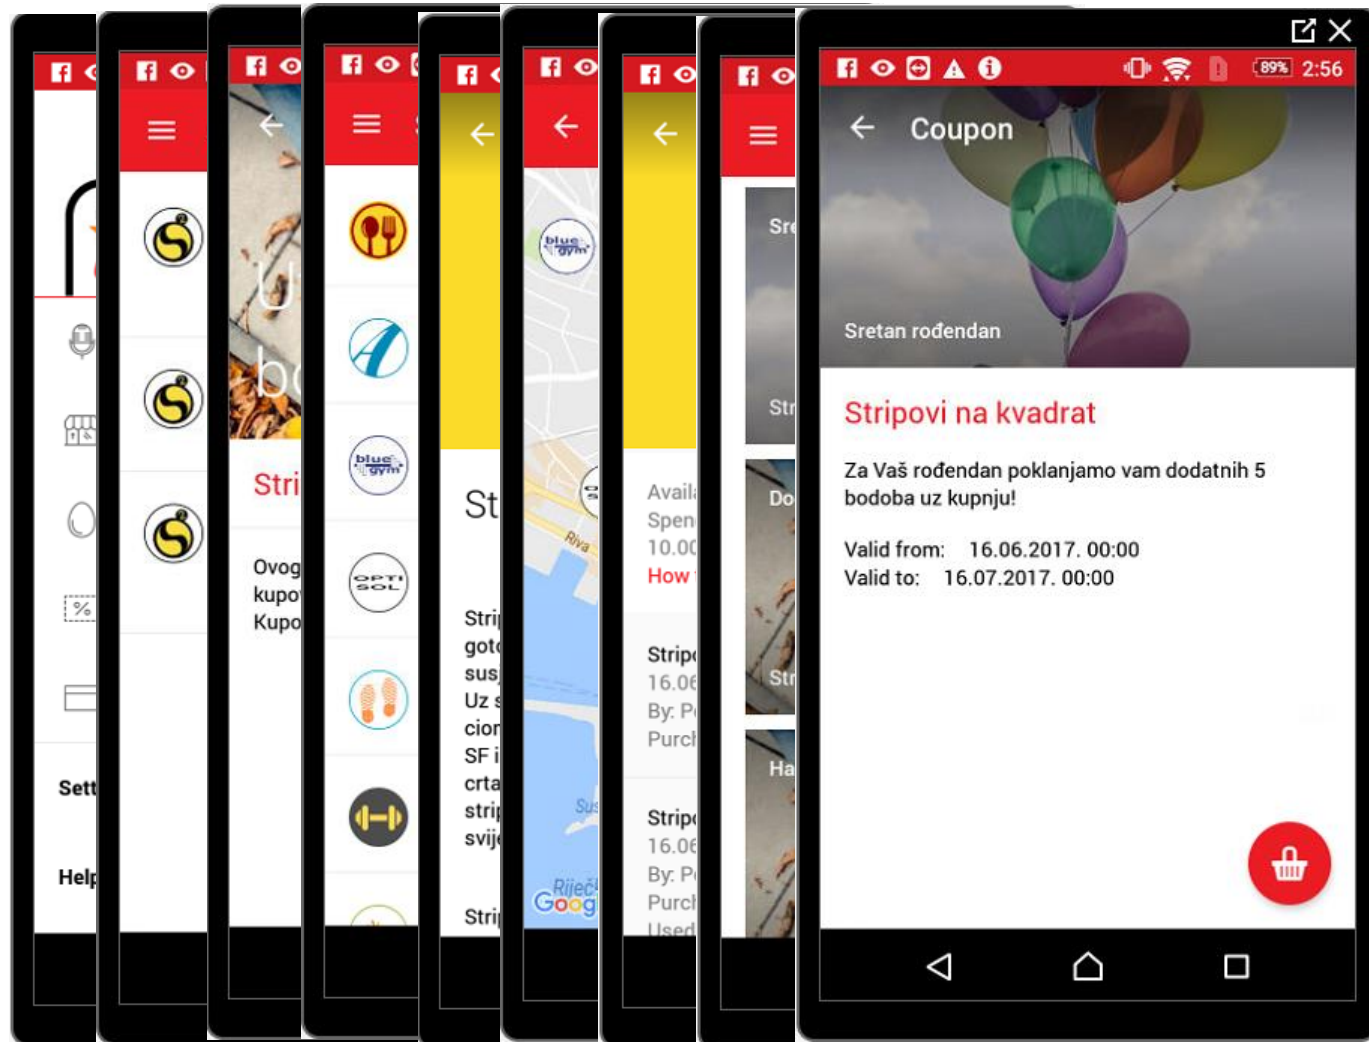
Sett
Help

U
bo
Stri
Ovog
kupo
Kupo

blue gym
OPTI SOL

St
Strip
gotc
sus
Uz s
cion
SF i
crta
strip
svije
Strip

blue gym
Riva
Sus
Riječi
Goog

Avail
Spen
10.00
How

Strip
16.06
By: P
Purch

Strip
16.06
By: P
Purch
Used

Sre
Str
Do
Str
Ha

89% 2:56
Coupon
Sretan rođendan
Stripovi na kvadrat
Za Vaš rođendan poklanjamo vam dodatnih 5 bodoba uz kupnju!
Valid from: 16.06.2017. 00:00
Valid to: 16.07.2017. 00:00